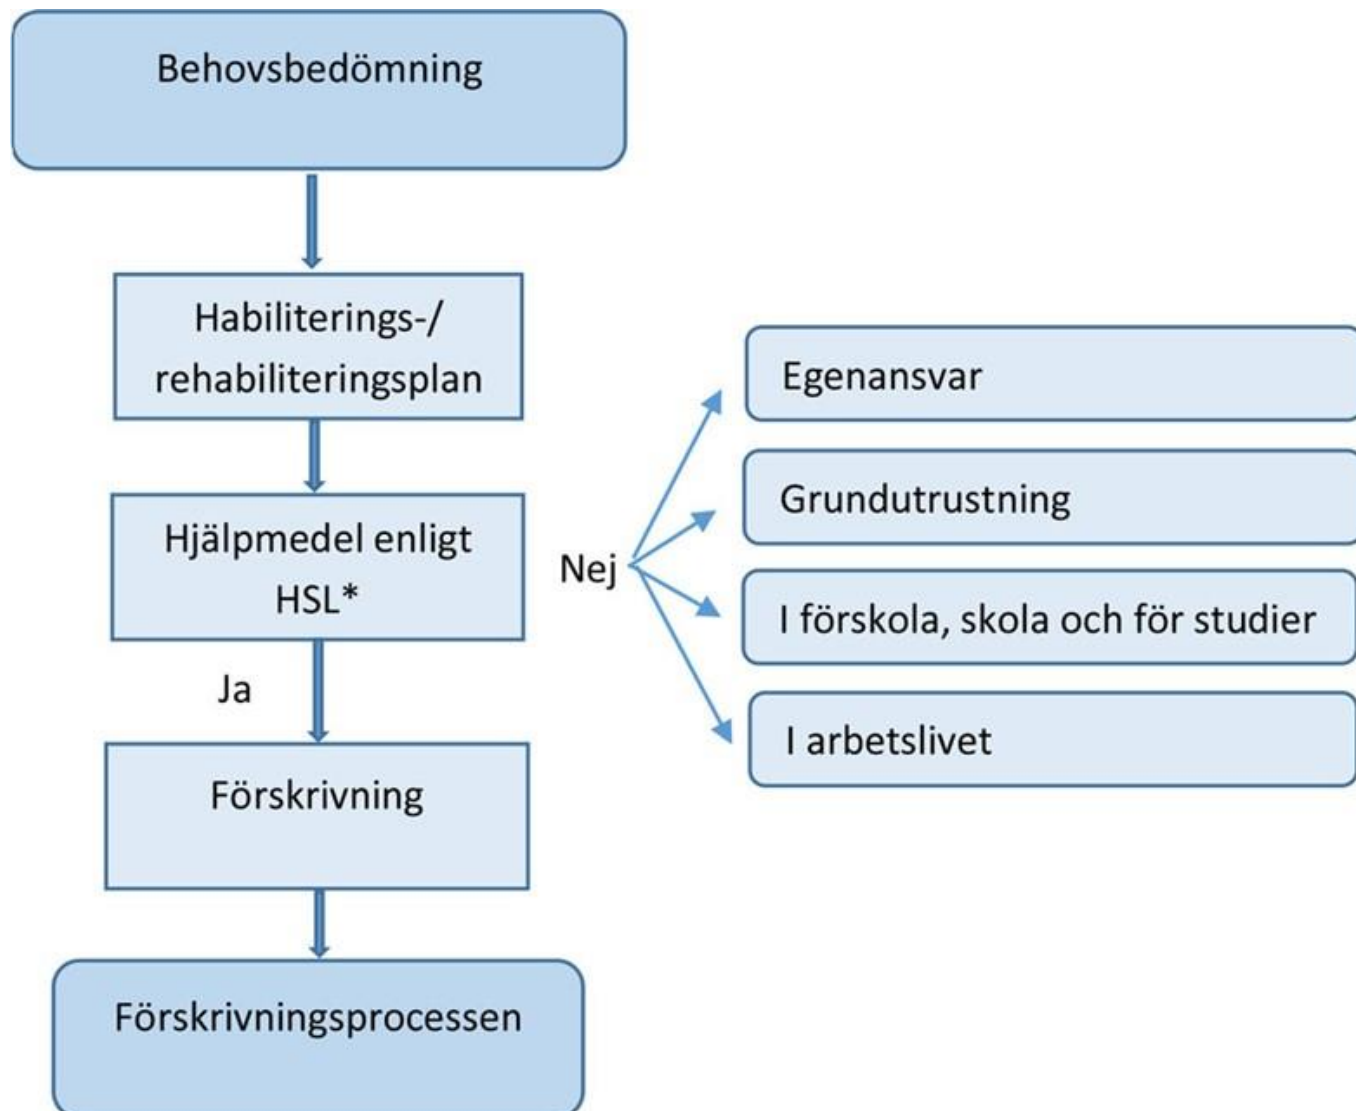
Behovsbedömning

Habiliterings-/ rehabiliteringsplan

Hjälpmedel enligt HSL*

Nej

Egenansvar

Grundutrustning

I förskola, skola och för studier

I arbetslivet

Ja

Förskrivning

Förskrivningsprocessen